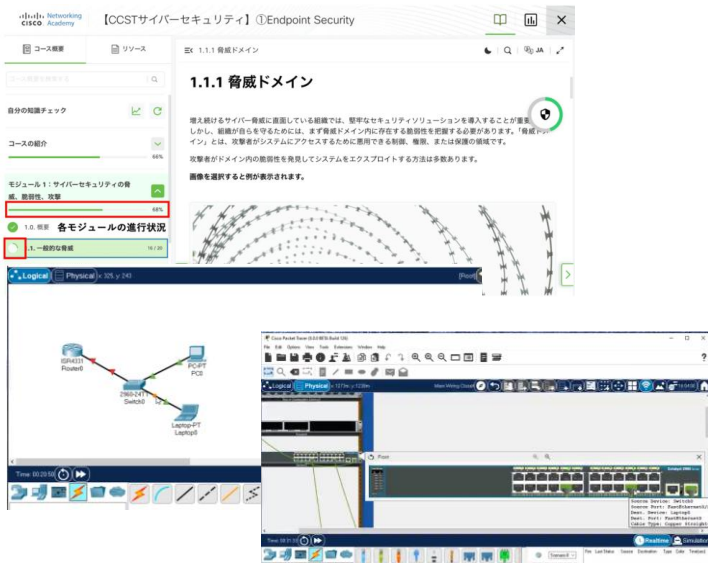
cisco Networking Academy 【CCSTサイバーセキュリティ】①Endpoint Security

コース概要 リソース

1.1.1 脅威ドメイン

JA

自分の知識チェック

コースの紹介

66%

モジュール 1：サイバーセキュリティの脅威、脆弱性、攻撃

68%

1.0. 概要

各モジュールの進行状況

1.1. 一般的な脅威 16 / 20

1.1.1 脅威ドメイン

増え続けるサイバー脅威に直面している組織では、堅牢なセキュリティソリューションを導入することが重要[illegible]しかし、組織が自らを守るためには、まず脅威ドメイン内に存在する脆弱性を把握する必要があります。「脅威ドメ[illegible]イン」とは、攻撃者がシステムにアクセスするために悪用できる制御、機能、または保護の領域です。

攻撃者がドメイン内の脆弱性を発見してシステムをエクスプロイトする方法は多数あります。

画像を選択すると例が表示されます。

Logical Physical x: 325, y: 243 [Root]

ISR4331 Router0

PC-PT PC0

2960-24TT Switch0

Laptop-PT Laptop0

Time: 00:29:59

Cisco Packet Tracer

File Edit Options View Tools Extensions Window Help

Logical Physical

Realtime Simulation